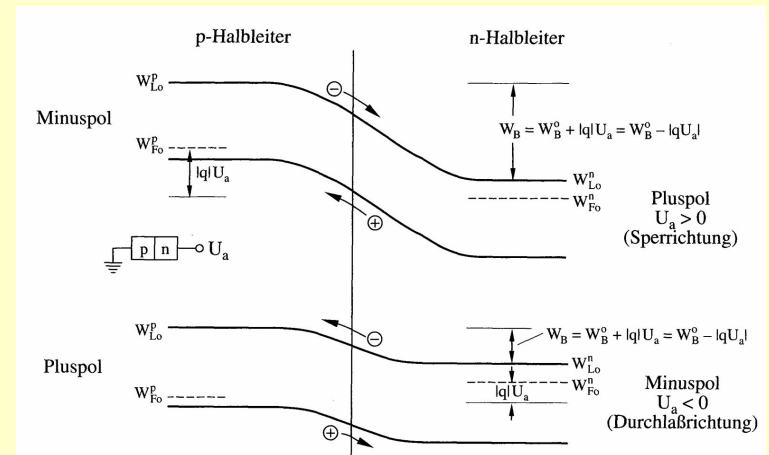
p-Halbleiter

n-Halbleiter

$W_{Lo}^{p}$

Minuspol

$W_{Fo}^{p}$

$|q|U_a$

$W_B = W_B^o + |q|U_a = W_B^o - |qU_a|$

$W_{Lo}^{n}$

$W_{Fo}^{n}$

Pluspol
$U_a > 0$
(Sperrichtung)

p n $U_a$

$W_{Lo}^{p}$

$W_B = W_B^o + |q|U_a = W_B^o - |qU_a|$

Pluspol

$W_{Lo}^{n}$

$W_{Fo}^{n}$

$|q|U_a$

$W_{Fo}^{p}$

Minuspol
$U_a < 0$
(Durchlaßrichtung)